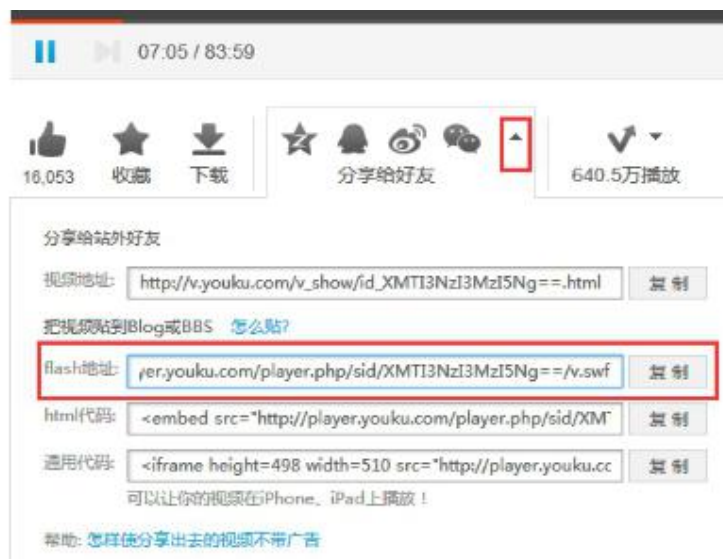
07:05 / 83:59

16,053 收藏 下载 分享给好友 640.5万播放

分享给站外好友

视频地址: http://v.youku.com/v_show/id_XMTI3NzI3MzI5Ng==.html 复制

把视频贴到Blog或BBS 怎么贴?

flash地址: yer.youku.com/player.php/sid/XMTI3NzI3MzI5Ng==/v.swf 复制

html代码: <embed src="http://player.youku.com/player.php/sid/XM1 复制

通用代码: <iframe height=498 width=510 src="http://player.youku.cc 复制

可以让你的视频在iPhone、iPad上播放!

帮助: 怎样使分享出去的视频不带广告